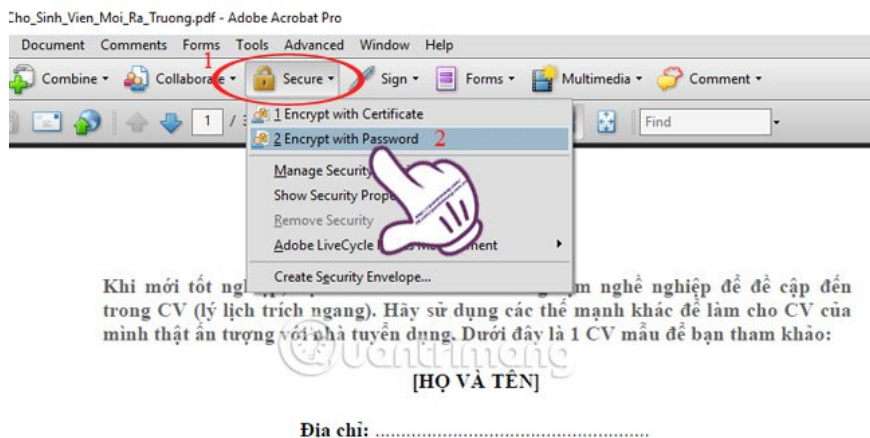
Cho_Sinh_Vien_Moi_Ra_Truong.pdf - Adobe Acrobat Pro

Document Comments Forms Tools Advanced Window Help

Combine ▾ Collaborate ▾ 1 Secure ▾ Sign ▾ Forms ▾ Multimedia ▾ Comment ▾

1 / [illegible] Find

1 Encrypt with Certificate
2 Encrypt with Password 2
Manage Security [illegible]
Show Security Prope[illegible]
Remove Security
Adobe LiveCycle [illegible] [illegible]ment ▸
Create Security Envelope...

Khi mới tốt ngh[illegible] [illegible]m nghề nghiệp để đề cập đến trong CV (lý lịch trích ngang). Hãy sử dụng các thế mạnh khác để làm cho CV của mình thật ấn tượng với nhà tuyển dụng. Dưới đây là 1 CV mẫu để bạn tham khảo:

[HỌ VÀ TÊN]

Địa chỉ: ..........................................................